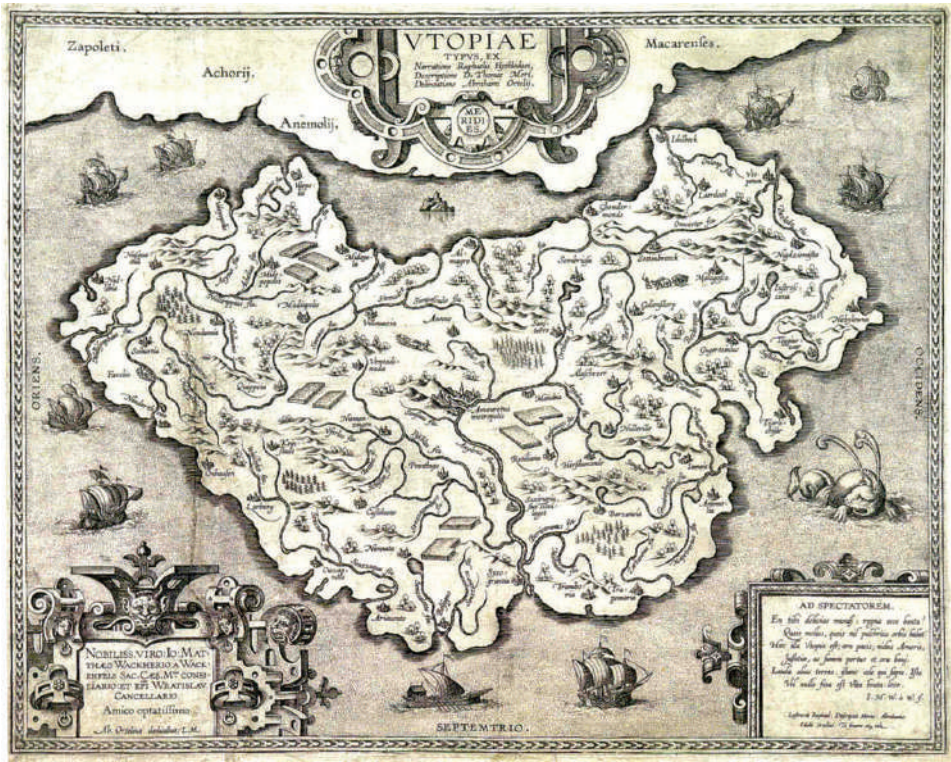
Zapoleti.

Achorij.

Anemolij.

Macarenses.

VTOPIAE
TYPVS, EX
Narratione Raphaelis Hythlodaei,
Descriptione D. Thomae Mori,
Delineatione Abrahami Ortelij.

MERIDIES

ORIENS.

OCCIDENS.

Amaurotum metropolis

NOBILISS. VIRO IO. MATTHAEO WACKHERIO A WACKHENFELS SAC. CAES. MTI CONSILIARIO ET EPI WRATISLAV. CANCELLARIO
Amico optatissimo
Ab. Ortelius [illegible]

SEPTEMTRIO.

AD SPECTATOREM.
En tibi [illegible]
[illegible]
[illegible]
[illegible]
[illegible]
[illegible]
I. M. W. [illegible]
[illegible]